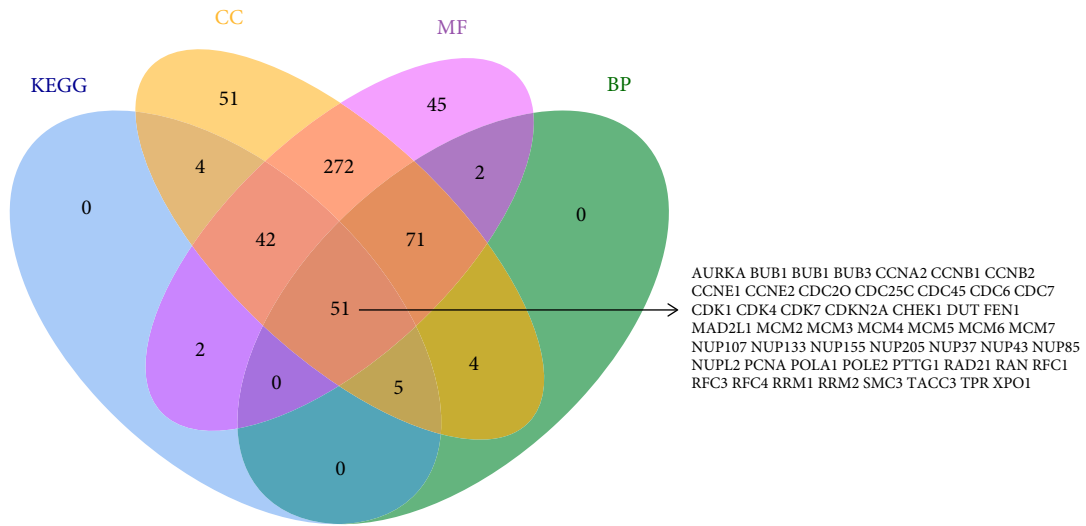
CC

MF

KEGG

BP

51

45

4

272

2

0

0

42

71

51

2

4

0

5

0

AURKA BUB1 BUB1 BUB3 CCNA2 CCNB1 CCNB2 CCNE1 CCNE2 CDC2O CDC25C CDC45 CDC6 CDC7 CDK1 CDK4 CDK7 CDKN2A CHEK1 DUT FEN1 MAD2L1 MCM2 MCM3 MCM4 MCM5 MCM6 MCM7 NUP107 NUP133 NUP155 NUP205 NUP37 NUP43 NUP85 NUPL2 PCNA POLA1 POLE2 PTTG1 RAD21 RAN RFC1 RFC3 RFC4 RRM1 RRM2 SMC3 TACC3 TPR XPO1